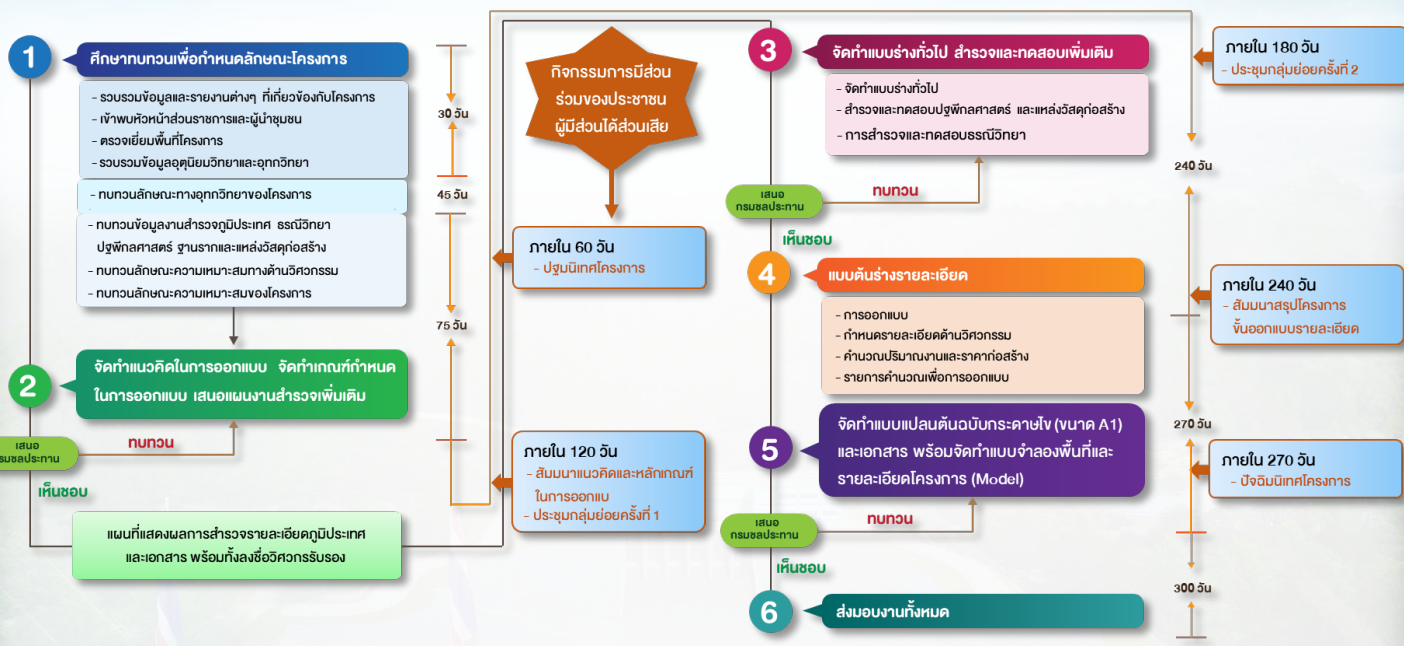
1
ศึกษาทบทวนเพื่อกำหนดลักษณะโครงการ

- รวบรวมข้อมูลและรายงานต่างๆ ที่เกี่ยวข้องกับโครงการ
- เข้าพบหัวหน้าส่วนราชการและผู้นำชุมชน
- ตรวจเยี่ยมพื้นที่โครงการ
- รวบรวมข้อมูลอุตุนิยมวิทยาและอุทกวิทยา

- ทบทวนลักษณะทางอุทกวิทยาของโครงการ

- ทบทวนข้อมูลงานสำรวจภูมิประเทศ ธรณีวิทยา ปฐพีกลศาสตร์ ฐานรากและแหล่งวัสดุก่อสร้าง
- ทบทวนลักษณะความเหมาะสมทางด้านวิศวกรรม
- ทบทวนลักษณะความเหมาะสมของโครงการ

30 วัน
45 วัน
75 วัน

กิจกรรมการมีส่วนร่วมของประชาชน ผู้มีส่วนได้ส่วนเสีย

ภายใน 60 วัน
- ปฐมนิเทศโครงการ

2
จัดทำแนวคิดในการออกแบบ จัดทำเกณฑ์กำหนดในการออกแบบ เสนอแผนงานสำรวจเพิ่มเติม

เสนอ
กรมชลประทาน
ทบทวน
เห็นชอบ

ภายใน 120 วัน
- สัมมนาแนวคิดและหลักเกณฑ์ในการออกแบบ
- ประชุมกลุ่มย่อยครั้งที่ 1

แผนที่แสดงผลการสำรวจรายละเอียดภูมิประเทศและเอกสาร พร้อมทั้งลงชื่อวิศวกรรับรอง

3
จัดทำแบบร่างทั่วไป สำรวจและทดสอบเพิ่มเติม

- จัดทำแบบร่างทั่วไป
- สำรวจและทดสอบปฐพีกลศาสตร์ และแหล่งวัสดุก่อสร้าง
- การสำรวจและทดสอบธรณีวิทยา

เสนอ
กรมชลประทาน
ทบทวน
เห็นชอบ

4
แบบต้นร่างรายละเอียด

- การออกแบบ
- กำหนดรายละเอียดด้านวิศวกรรม
- คำนวณปริมาณงานและราคาก่อสร้าง
- รายการคำนวณเพื่อการออกแบบ

5
จัดทำแบบแปลนต้นฉบับกระดาษไข (ขนาด A1) และเอกสาร พร้อมจัดทำแบบจำลองพื้นที่และรายละเอียดโครงการ (Model)

เสนอ
กรมชลประทาน
ทบทวน
เห็นชอบ

6
ส่งมอบงานทั้งหมด

ภายใน 180 วัน
- ประชุมกลุ่มย่อยครั้งที่ 2

240 วัน

ภายใน 240 วัน
- สัมมนาสรุปโครงการขั้นออกแบบรายละเอียด

270 วัน

ภายใน 270 วัน
- ปัจฉิมนิเทศโครงการ

300 วัน